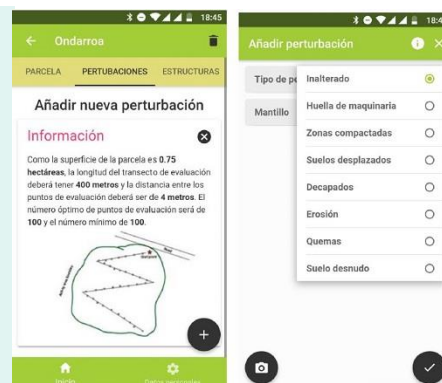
18:45

Ondarroa

PARCELA PERTUBACIONES ESTRUCTURAS

Añadir nueva perturbación

Información

Como la superficie de la parcela es 0.75 hectáreas, la longitud del transecto de evaluación deberá tener 400 metros y la distancia entre los puntos de evaluación deberá ser de 4 metros. El número óptimo de puntos de evaluación será de 100 y el número mínimo de 100.

Inicio

Datos personales

18:4

Añadir perturbación

Tipo de pe

Mantillo

Inalterado

Huella de maquinaria

Zonas compactadas

Suelos desplazados

Decapados

Erosión

Quemas

Suelo desnudo